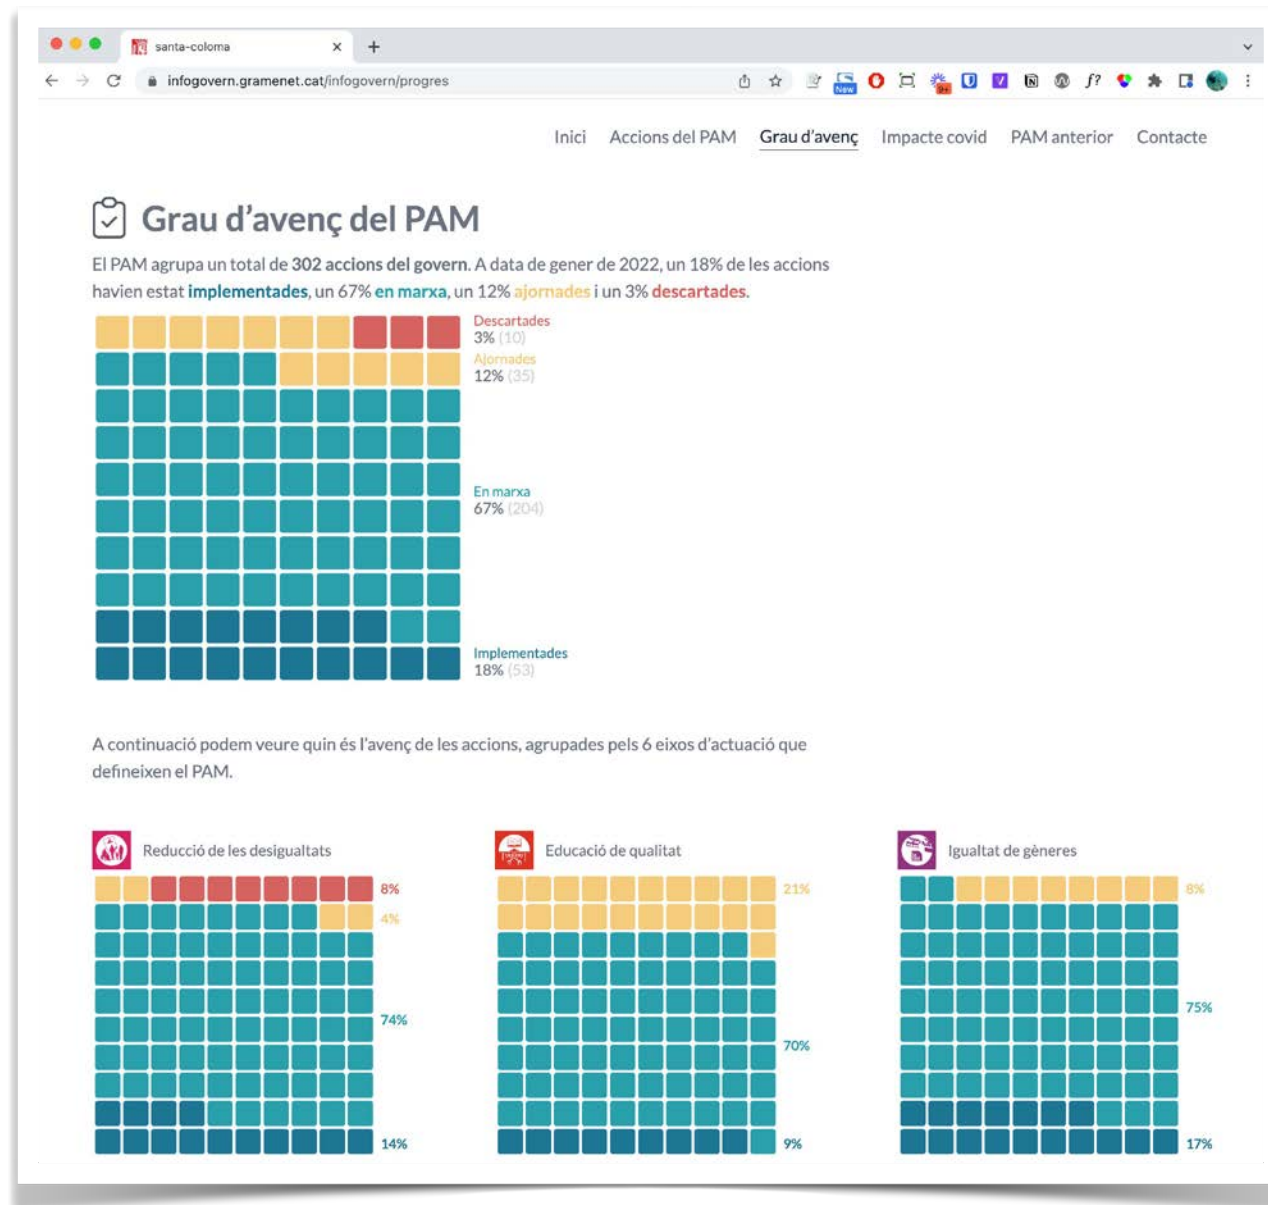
santa-coloma

infogovern.gramenet.cat/infogovern/progres

Inici Accions del PAM Grau d'avenç Impacte covid PAM anterior Contacte

Grau d'avenç del PAM

El PAM agrupa un total de 302 accions del govern. A data de gener de 2022, un 18% de les accions havien estat implementades, un 67% en marxa, un 12% ajornades i un 3% descartades.

Descartades
3% (10)
Ajornades
12% (35)

En marxa
67% (204)

Implementades
18% (53)

A continuació podem veure quin és l'avenç de les accions, agrupades pels 6 eixos d'actuació que defineixen el PAM.

Reducció de les desigualtats
8%
4%
74%
14%

Educació de qualitat
21%
70%
9%

Igualtat de gèneres
8%
75%
17%